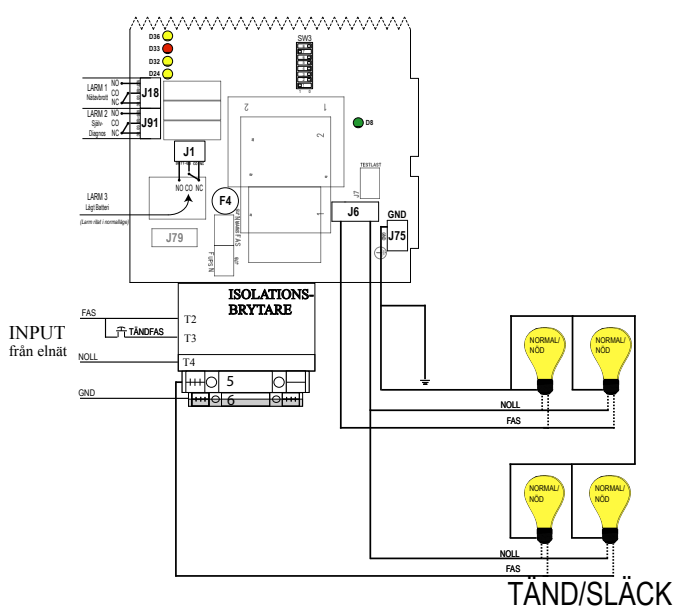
D36
D33
D32
D24
SW3
LARM 1 Nätavbrott NO CO NC J18
LARM 2 Själv-Diagnos NO CO NC J91
2
1
2
D8
J1
NO CO NC
LARM 3 Lågt Batteri
(Larm rött i normalläge)
F4
J79
TESTLAST
J7
J6
GND
J75
ISOLATIONS-BRYTARE
FAS
T2
TÄNDFAS
T3
INPUT
från elnät
NOLL
T4
5
GND
6
NORMAL/ NÖD
NORMAL/ NÖD
NOLL
FAS
NORMAL/ NÖD
NORMAL/ NÖD
NOLL
FAS
TÄND/SLÄCK